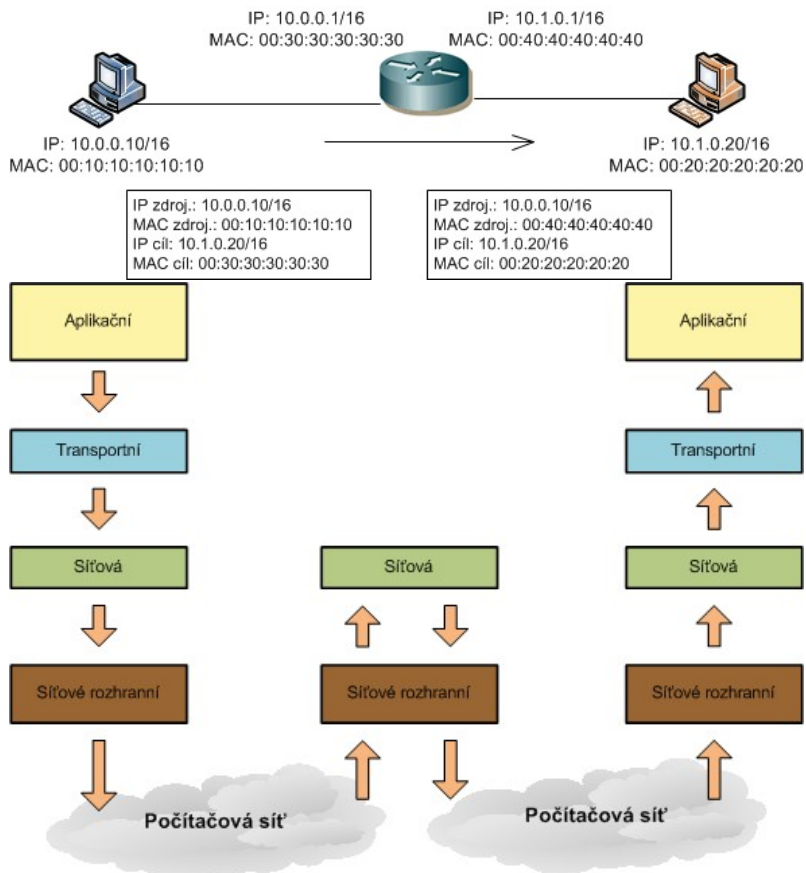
IP: 10.0.0.1/16
MAC: 00:30:30:30:30:30

IP: 10.1.0.1/16
MAC: 00:40:40:40:40:40

IP: 10.0.0.10/16
MAC: 00:10:10:10:10:10

IP: 10.1.0.20/16
MAC: 00:20:20:20:20:20

IP zdroj.: 10.0.0.10/16
MAC zdroj.: 00:10:10:10:10:10
IP cíl: 10.1.0.20/16
MAC cíl: 00:30:30:30:30:30

IP zdroj.: 10.0.0.10/16
MAC zdroj.: 00:40:40:40:40:40
IP cíl: 10.1.0.20/16
MAC cíl: 00:20:20:20:20:20

Aplikační

Aplikační

Transportní

Transportní

Síťová

Síťová

Síťová

Síťové rozhranní

Síťové rozhranní

Síťové rozhranní

Počítačová síť

Počítačová síť